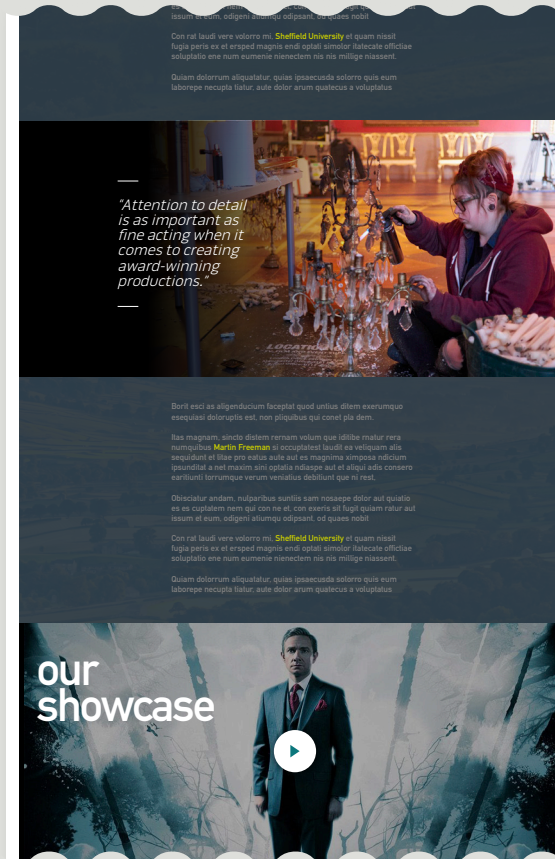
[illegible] issum et eum, odigeni atiumqu odipsant, od quaes nobit

Con ral laudi vere volorro mi. Sheffield University et quam nissit fugia peris ex et ersped magnis endi optati simolor itatecate offictiae soluptatio ene num eumenie nienectem nis nis millige niassent.

Quiam dolorrum aliquatatur, quias ipsaecusda solorro quis eum laborepe necupta tiatur, aute dolor arum quatecus a voluptatus

"Attention to detail is as important as fine acting when it comes to creating award-winning productions."

LOCATIONS

Borit esci as aligenducium faceptat quod untius dilem exerumquo esequiasi doloruptis est, non pliquibus qui conet pla dem.

Itas magnam, sincto distem rernam volum que iditibe rnatur rera numquibus Martin Freeman si occuptatest laudit ea veliquam alis sequidunt et litae pro eatus aute aut es magnima simposa ndicium ipsunditat a net maxim sini optatia ndiaspe aut et aliqui adis consero earitiunti torrumque verum venialius debitiunt que ni rest.

Obisciatur andam, nulparibus suntiis sam nosaepe dolor aut quiatio es es cuptatem nem qui con ne et, con exeris sit fugit quiam ratur aut issum et eum, odigeni atiumqu odipsant, od quaes nobit

Con ral laudi vere volorro mi. Sheffield University et quam nissit fugia peris ex et ersped magnis endi optati simolor itatecate offictiae soluptatio ene num eumenie nienectem nis nis millige niassent.

Quiam dolorrum aliquatatur, quias ipsaecusda solorro quis eum laborepe necupta tiatur, aute dolor arum quatecus a voluptatus

our showcase